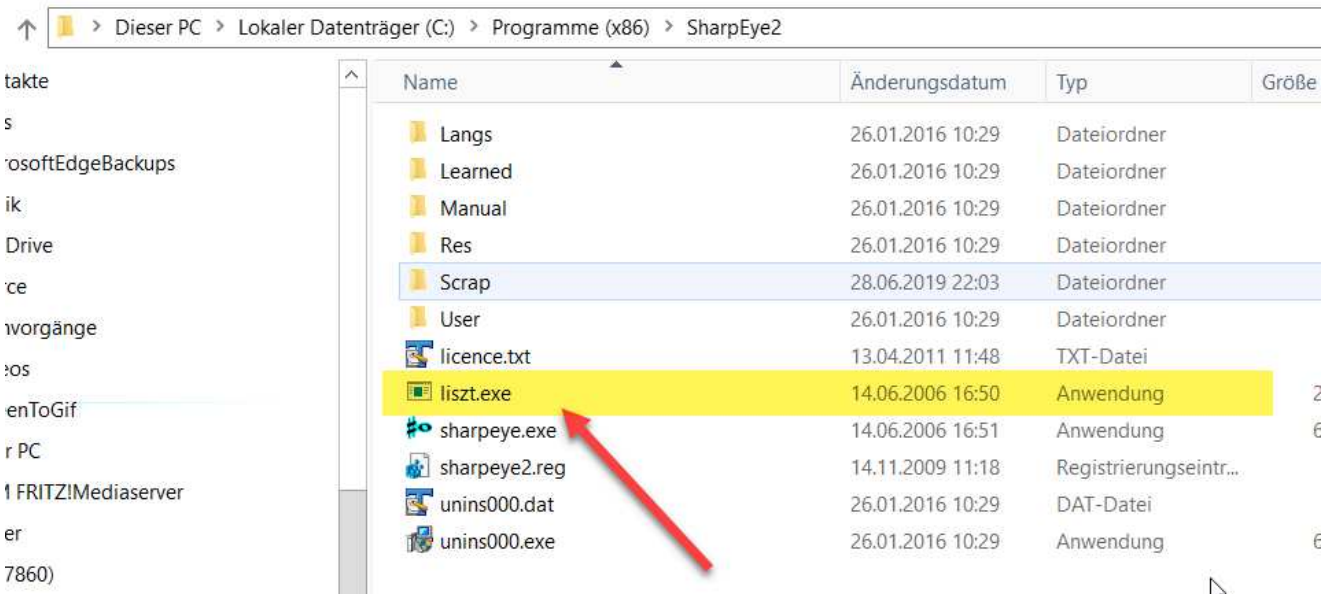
Dieser PC > Lokaler Datenträger (C:) > Programme (x86) > SharpEye2

takte
s
rosoftEdgeBackups
ik
Drive
rce
worgänge
eos
enToGif
r PC
1 FRITZ!Mediaserver
er
7860)

| Name | Änderungsdatum | Typ | Größe |
|---|---|---|---|
| Langs | 26.01.2016 10:29 | Dateiordner | |
| Learned | 26.01.2016 10:29 | Dateiordner | |
| Manual | 26.01.2016 10:29 | Dateiordner | |
| Res | 26.01.2016 10:29 | Dateiordner | |
| Scrap | 28.06.2019 22:03 | Dateiordner | |
| User | 26.01.2016 10:29 | Dateiordner | |
| licence.txt | 13.04.2011 11:48 | TXT-Datei | |
| liszt.exe | 14.06.2006 16:50 | Anwendung | 2 |
| sharpeye.exe | 14.06.2006 16:51 | Anwendung | 6 |
| sharpeye2.reg | 14.11.2009 11:18 | Registrierungseintr... | |
| unins000.dat | 26.01.2016 10:29 | DAT-Datei | |
| unins000.exe | 26.01.2016 10:29 | Anwendung | 6 |